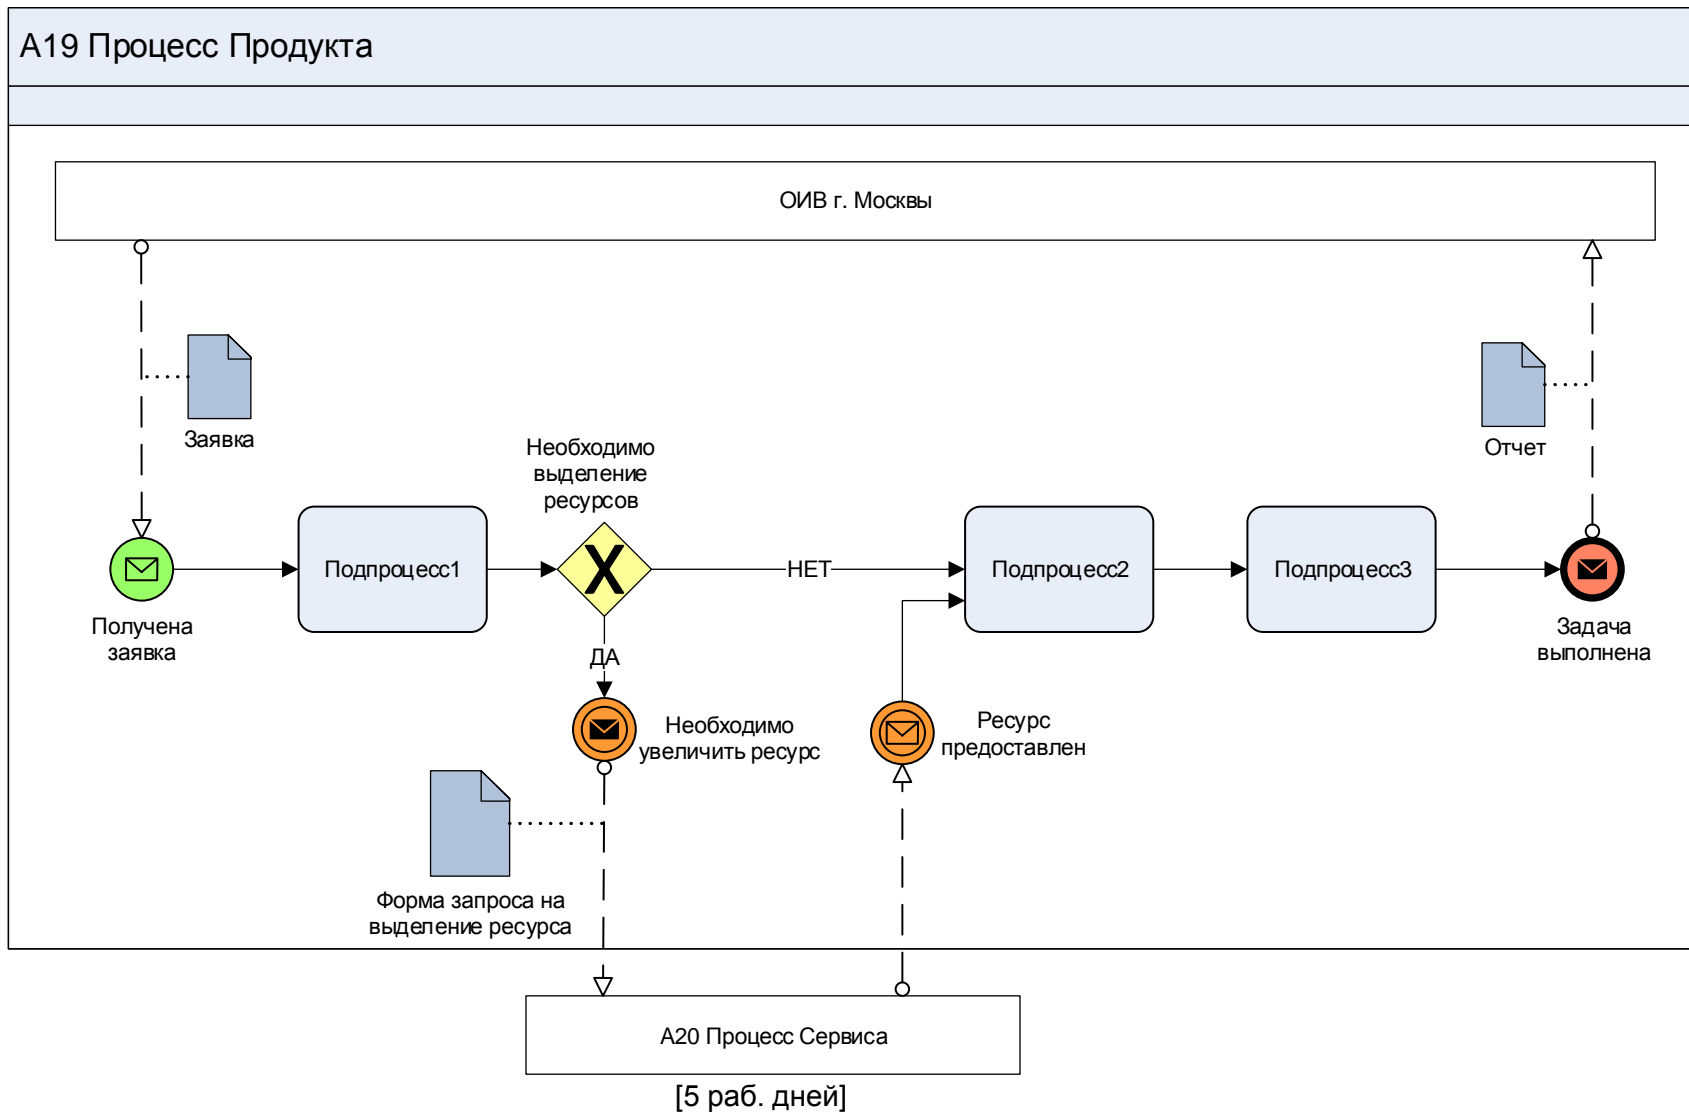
A19 Процесс Продукта

ОИВ г. Москвы

Заявка

Необходимо выделение ресурсов

Отчет

Получена заявка

Подпроцесс1

НЕТ

Подпроцесс2

Подпроцесс3

Задача выполнена

ДА

Необходимо увеличить ресурс

Ресурс предоставлен

Форма запроса на выделение ресурса

A20 Процесс Сервиса

[5 раб. дней]